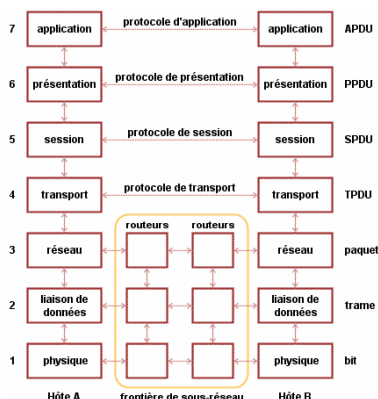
7 application — protocole d'application — application APDU

6 présentation — protocole de présentation — présentation PPDU

5 session — protocole de session — session SPDU

4 transport — protocole de transport — transport TPDU

3 réseau — routeurs routeurs — réseau paquet

2 liaison de données — liaison de données trame

1 physique — physique bit

Hôte A frontière de sous-réseau Hôte B